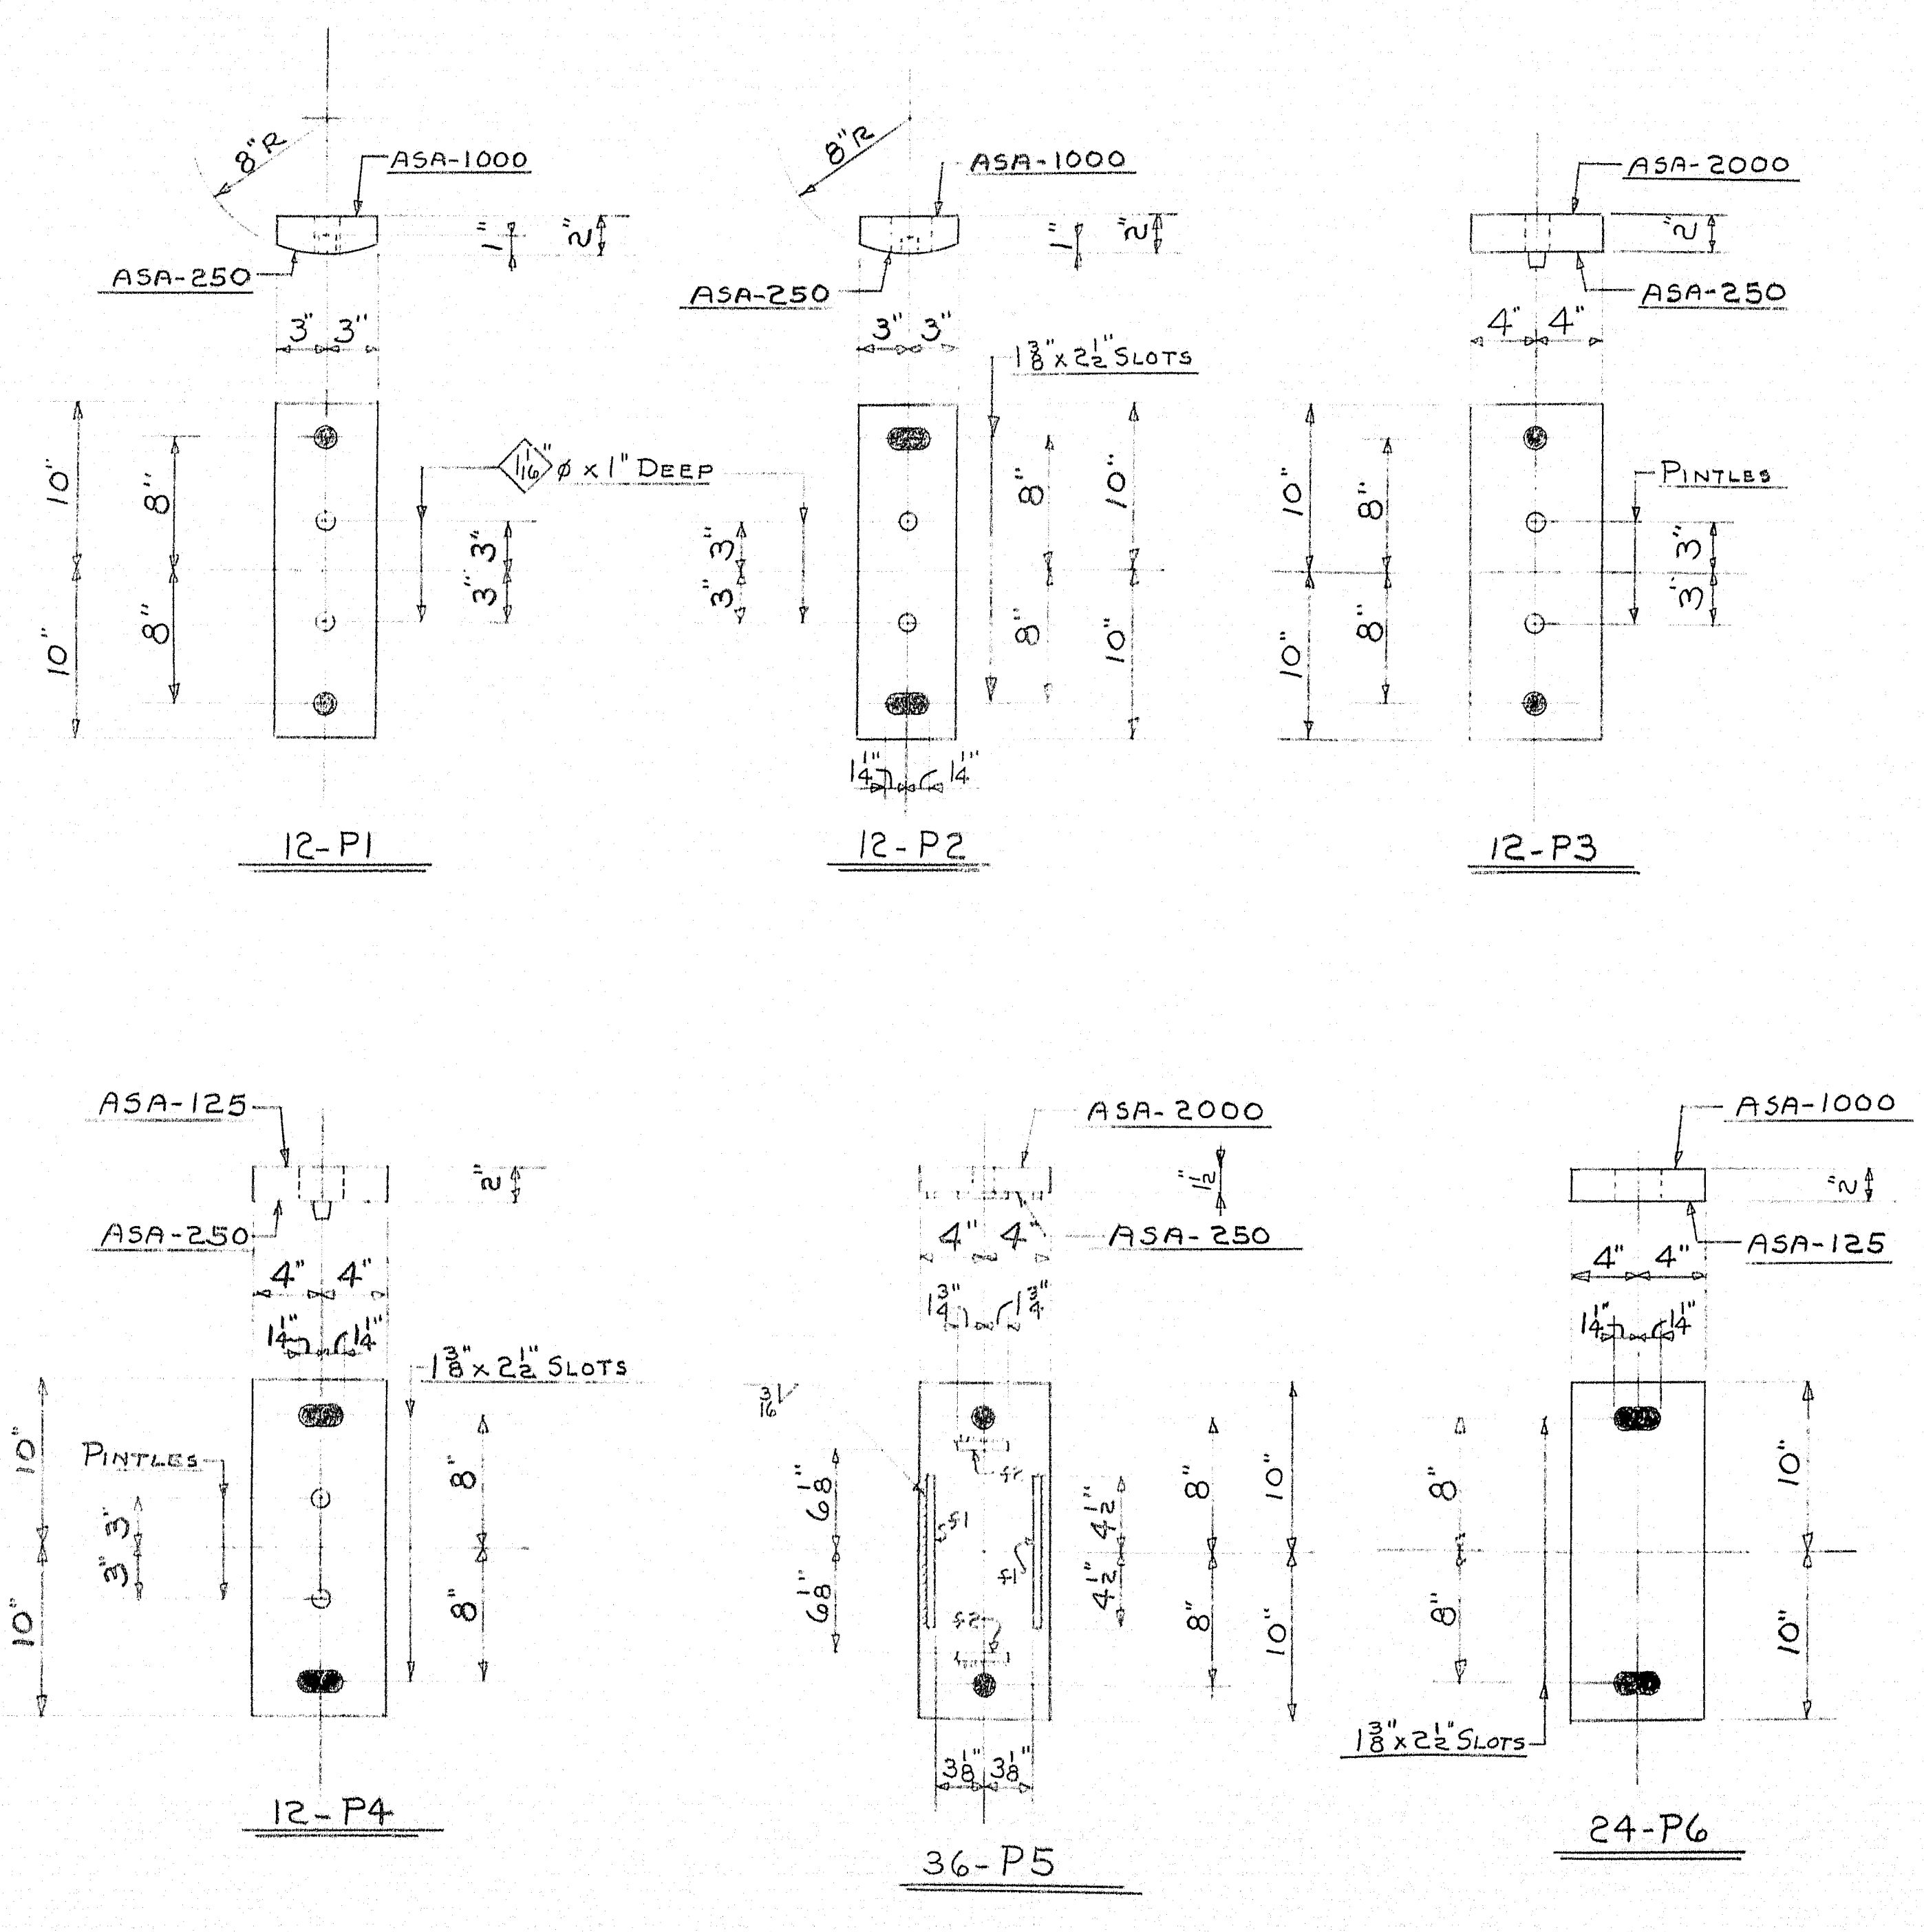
8"R
ASA-1000
1"
2"
ASA-250
3" 3"
10"
8"
10"
8"
$1\frac{1}{16}$"⌀ x 1" DEEP
3" 3"
12-P1

8"R
ASA-1000
1"
2"
ASA-250
3" 3"
$1\frac{3}{8}$" x $2\frac{1}{2}$" SLOTS
3" 3"
8"
8"
10"
10"
$1\frac{1}{4}$" $1\frac{1}{4}$"
12-P2

ASA-2000
2"
ASA-250
4" 4"
10"
10"
8"
8"
PINTLES
3" 3"
12-P3

ASA-125
2"
ASA-250
4" 4"
$1\frac{1}{4}$" $1\frac{1}{4}$"
$1\frac{3}{8}$" x $2\frac{1}{2}$" SLOTS
10"
10"
PINTLES
3" 3"
8"
8"
12-P4

ASA-2000
$1\frac{1}{2}$"
4" 4"
ASA-250
$1\frac{3}{4}$" $1\frac{3}{4}$"
$\frac{3}{16}$
$6\frac{1}{8}$" $6\frac{1}{8}$"
$4\frac{1}{2}$" $4\frac{1}{2}$"
8"
8"
10"
10"
$3\frac{1}{8}$" $3\frac{1}{8}$"
36-P5

ASA-1000
2"
ASA-125
4" 4"
$1\frac{1}{4}$" $1\frac{1}{4}$"
8"
8"
10"
10"
$1\frac{3}{8}$" x $2\frac{1}{2}$" SLOTS
24-P6